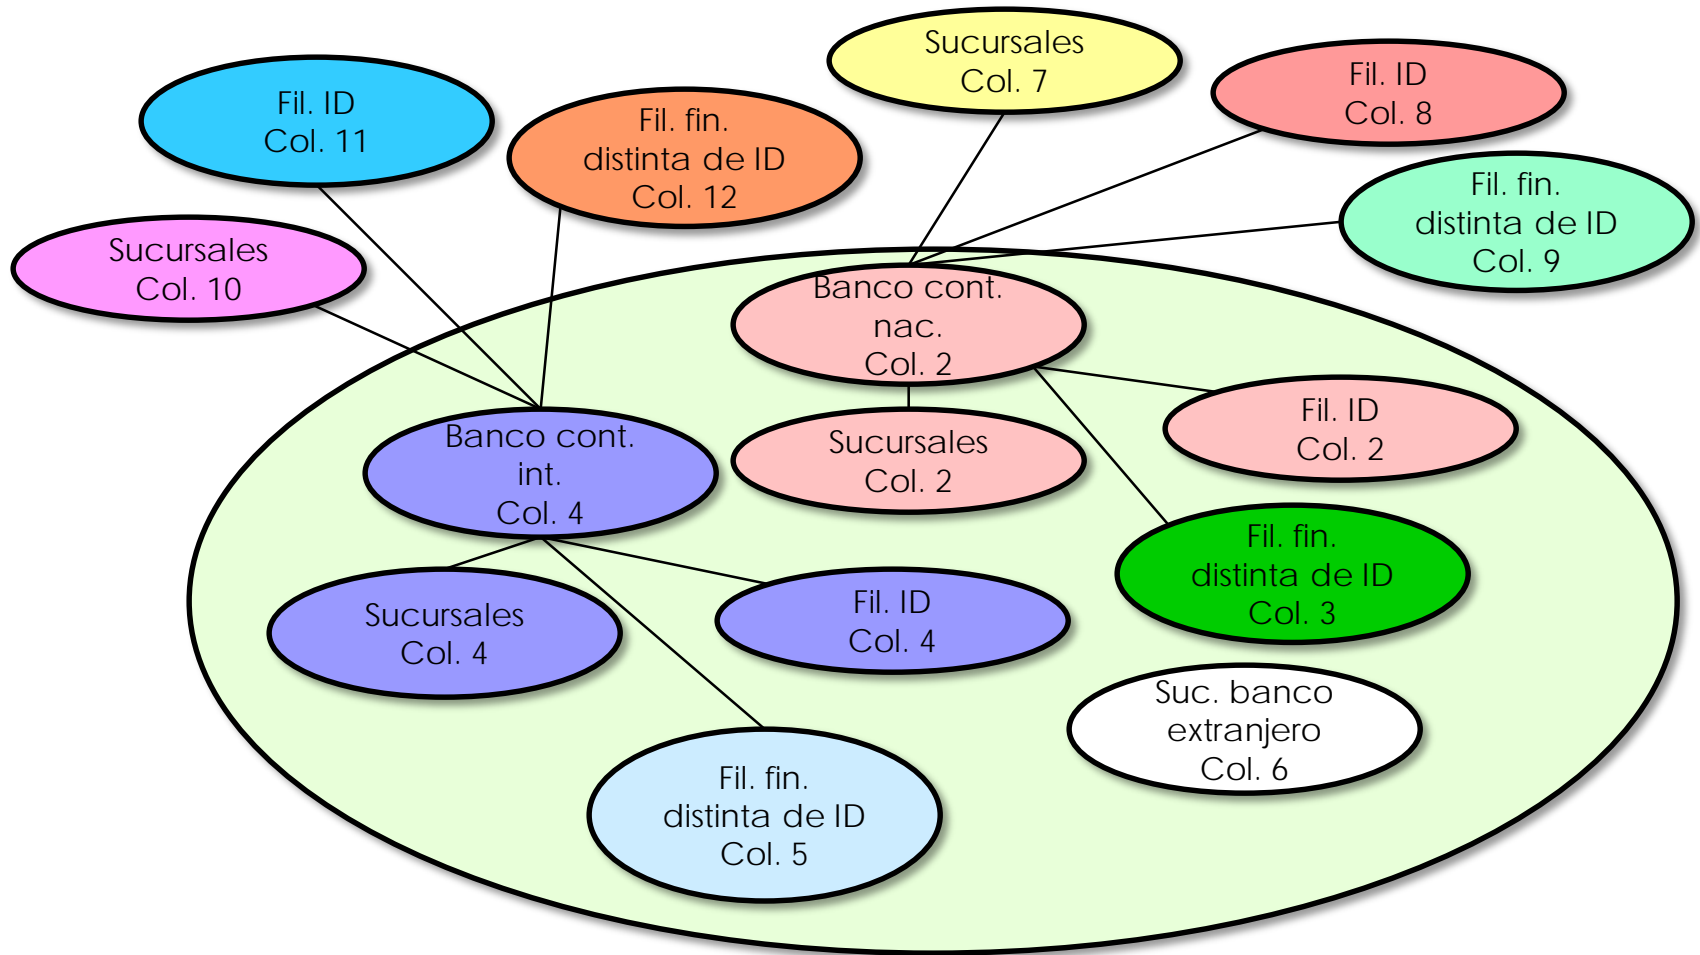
Sucursales
Col. 7

Fil. ID
Col. 8

Fil. ID
Col. 11

Fil. fin.
distinta de ID
Col. 12

Fil. fin.
distinta de ID
Col. 9

Sucursales
Col. 10

Banco cont.
nac.
Col. 2

Fil. ID
Col. 2

Banco cont.
int.
Col. 4

Sucursales
Col. 2

Fil. fin.
distinta de ID
Col. 3

Sucursales
Col. 4

Fil. ID
Col. 4

Suc. banco
extranjero
Col. 6

Fil. fin.
distinta de ID
Col. 5